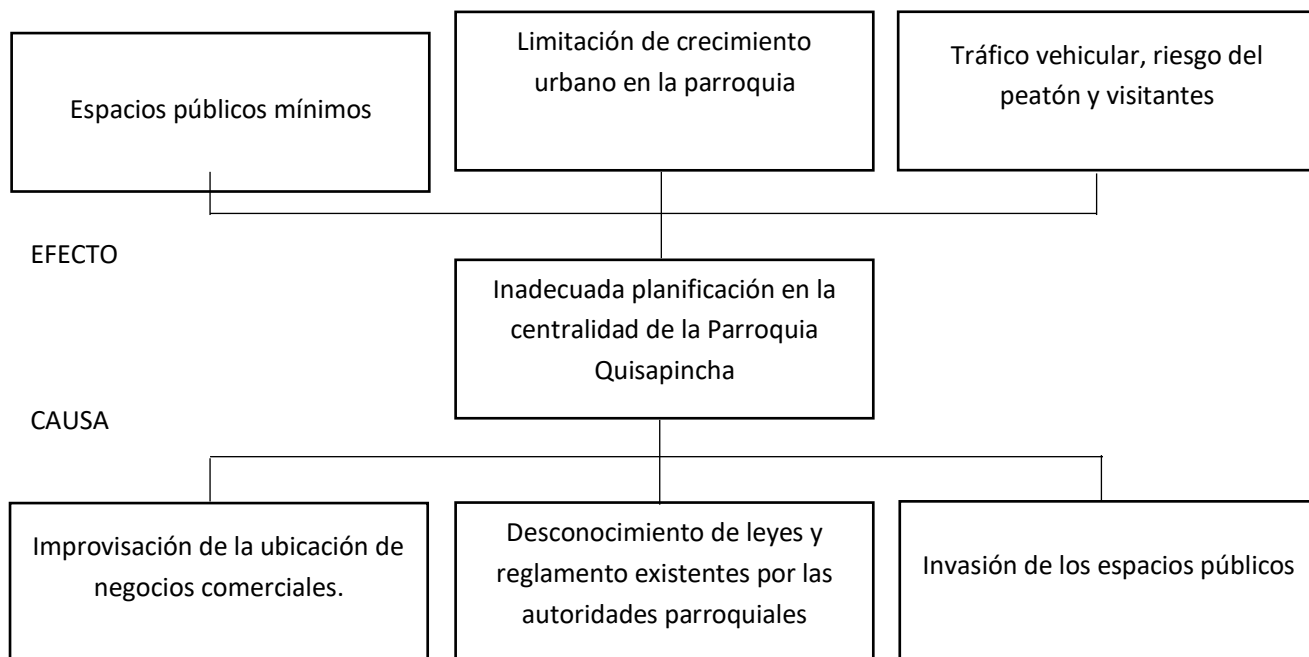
Espacios públicos mínimos

Limitación de crecimiento urbano en la parroquia

Tráfico vehicular, riesgo del peatón y visitantes

EFECTO

Inadecuada planificación en la centralidad de la Parroquia Quisapincha

CAUSA

Improvisación de la ubicación de negocios comerciales.

Desconocimiento de leyes y reglamento existentes por las autoridades parroquiales

Invasión de los espacios públicos